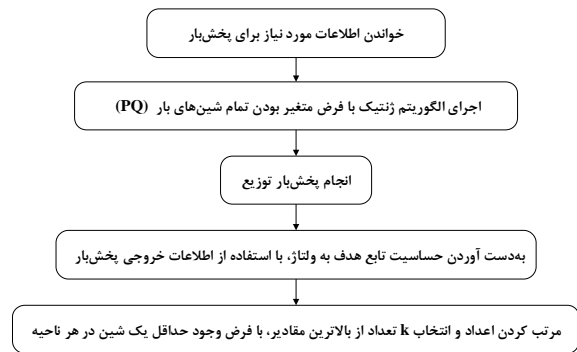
خواندن اطلاعات مورد نیاز برای پخش‌بار

اجرای الگوریتم ژنتیک با فرض متغیر بودن تمام شین‌های بار (PQ)

انجام پخش‌بار توزیع

به‌دست آوردن حساسیت تابع هدف به ولتاژ، با استفاده از اطلاعات خروجی پخش‌بار

مرتب کردن اعداد و انتخاب k تعداد از بالاترین مقادیر، با فرض وجود حداقل یک شین در هر ناحیه